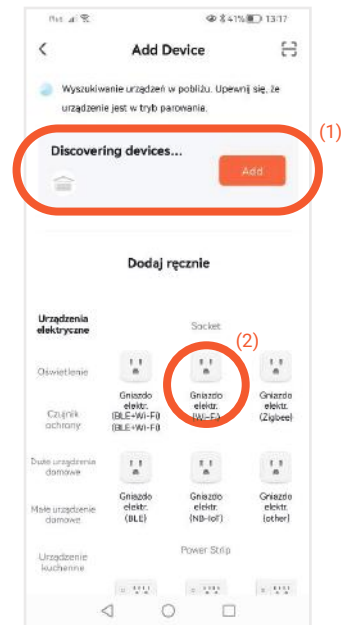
41% 13:17

Add Device

Wyszukiwanie urządzeń w pobliżu. Upewnij się, że urządzenie jest w trybie parowania.

(1)

Discovering devices...

Add

Dodaj ręcznie

Urządzenia elektryczne

Oświetlenie

Czujnik ochrony

Duże urządzenia domowe

Małe urządzenie domowe

Urządzenie kuchenne

Socket

(2)

Gniazdo elektr. (BLE+Wi-Fi)

Gniazdo elektr. (Wi-Fi)

Gniazdo elektr. (Zigbee)

Gniazdo elektr. (BLE)

Gniazdo elektr. (NB-IoT)

Gniazdo elektr. (other)

Power Strip